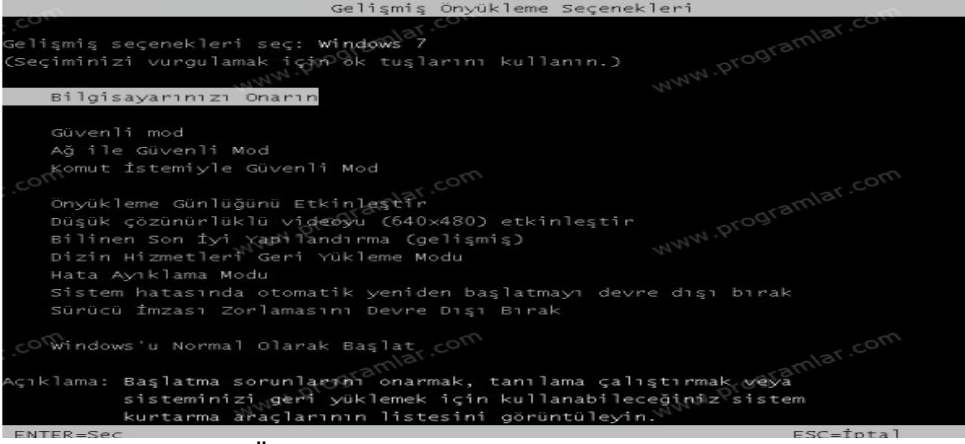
Gelişmiş Önyükleme Seçenekleri

Gelişmiş seçenekleri seç: Windows 7
(Seçiminizi vurgulamak için ok tuşlarını kullanın.)

Bilgisayarınızı Onarın

Güvenli mod
Ağ ile Güvenli Mod
Komut İstemiyle Güvenli Mod

Önyükleme Günlüğünü Etkinleştir
Düşük çözünürlüklü videoyu (640x480) etkinleştir
Bilinen Son İyi Yapılandırma (gelişmiş)
Dizin Hizmetleri Geri Yükleme Modu
Hata Ayıklama Modu
Sistem hatasında otomatik yeniden başlatmayı devre dışı bırak
Sürücü İmzası Zorlamasını Devre Dışı Bırak

Windows'u Normal Olarak Başlat

Açıklama: Başlatma sorunlarını onarmak, tanılama çalıştırmak veya sisteminizi geri yüklemek için kullanabileceğiniz sistem kurtarma araçlarının listesini görüntüleyin.

ENTER=Seç
ESC=İptal

www.programlar.com